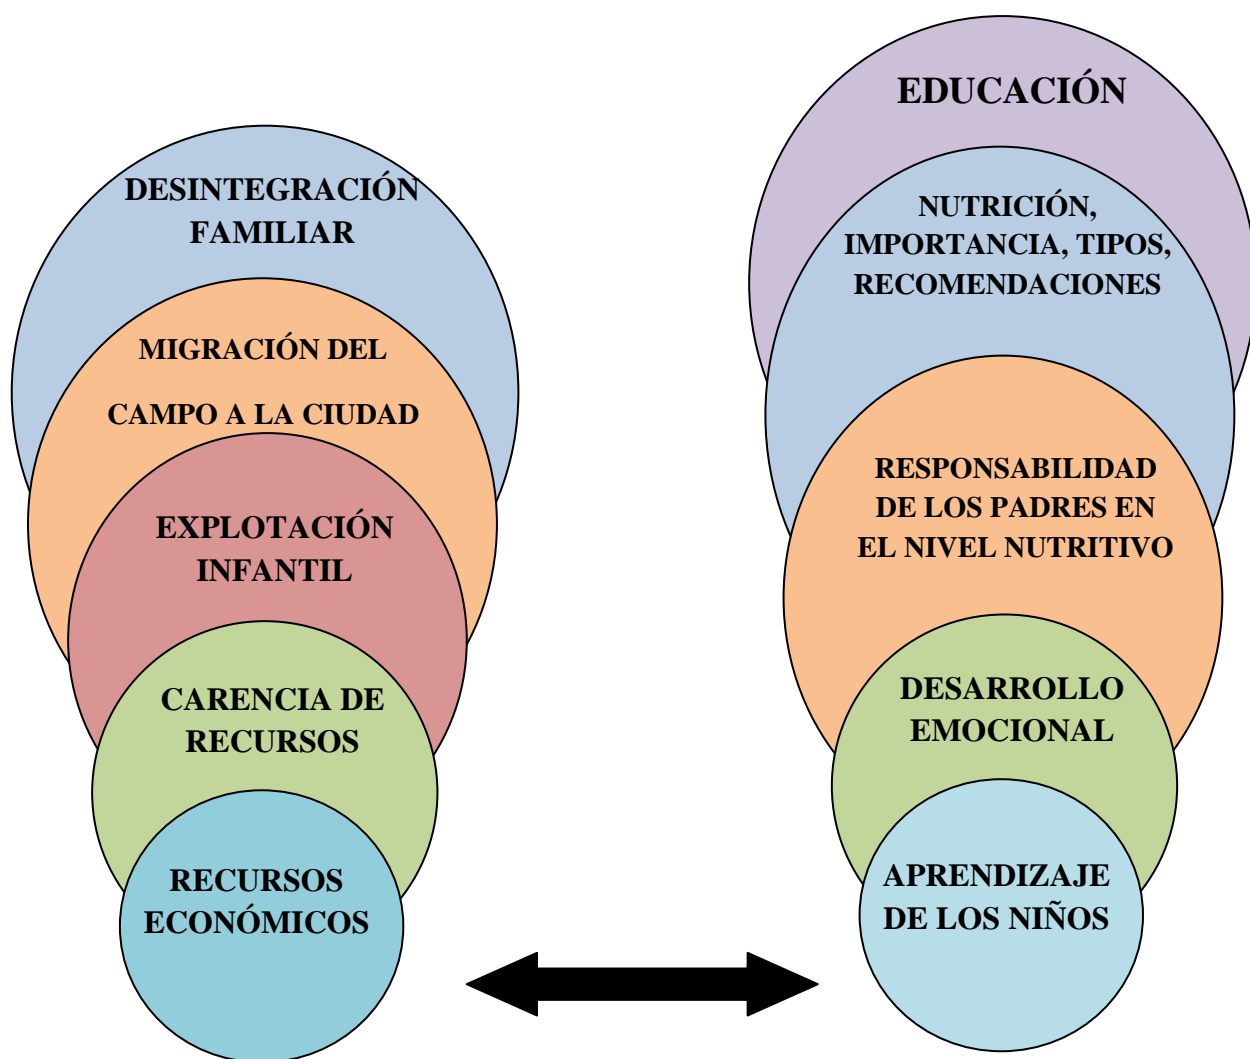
DESINTEGRACIÓN FAMILIAR

MIGRACIÓN DEL

CAMPO A LA CIUDAD

EXPLOTACIÓN INFANTIL

CARENCIA DE RECURSOS

RECURSOS ECONÓMICOS

EDUCACIÓN

NUTRICIÓN, IMPORTANCIA, TIPOS, RECOMENDACIONES

RESPONSABILIDAD DE LOS PADRES EN EL NIVEL NUTRITIVO

DESARROLLO EMOCIONAL

APRENDIZAJE DE LOS NIÑOS